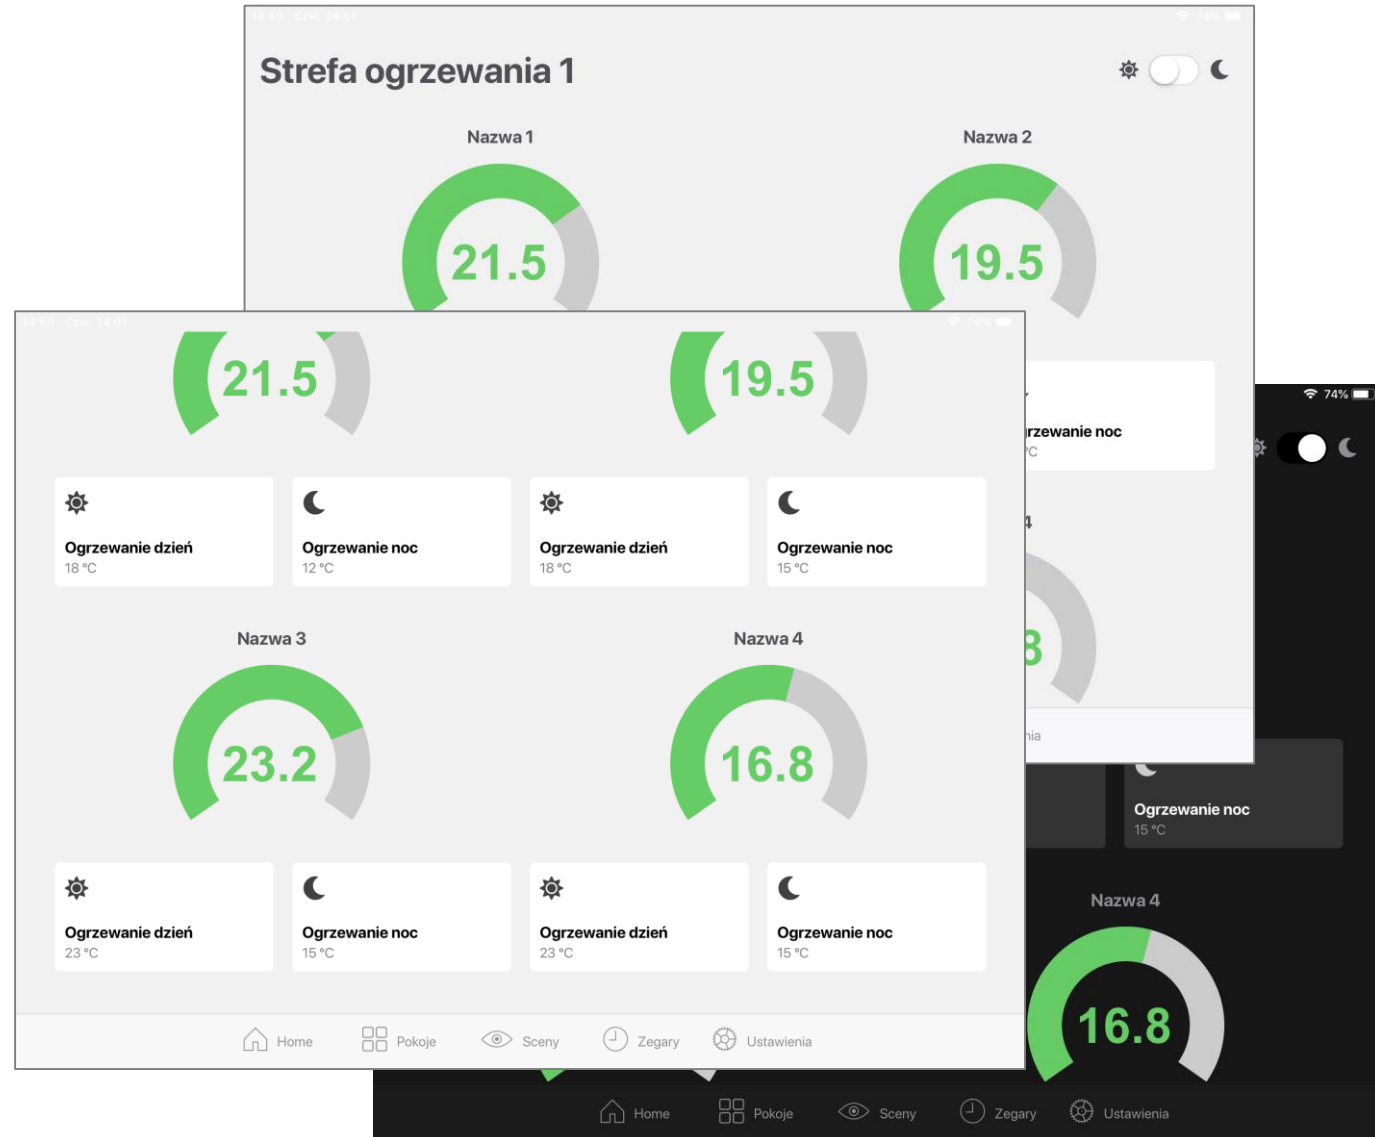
14:50 Czw. 24.01
74%

Strefa ogrzewania 1

Nazwa 1

21.5

Nazwa 2

19.5

rzewanie noc
°C

4

8

nia

74%

14:50 Czw. 24.01
74%

21.5

19.5

Ogrzewanie dzień
18 °C

Ogrzewanie noc
12 °C

Ogrzewanie dzień
18 °C

Ogrzewanie noc
15 °C

Nazwa 3

23.2

Nazwa 4

16.8

Ogrzewanie dzień
23 °C

Ogrzewanie noc
15 °C

Ogrzewanie dzień
23 °C

Ogrzewanie noc
15 °C

Home Pokoje Sceny Zegary Ustawienia

Ogrzewanie noc
15 °C

Nazwa 4

16.8

Home Pokoje Sceny Zegary Ustawienia